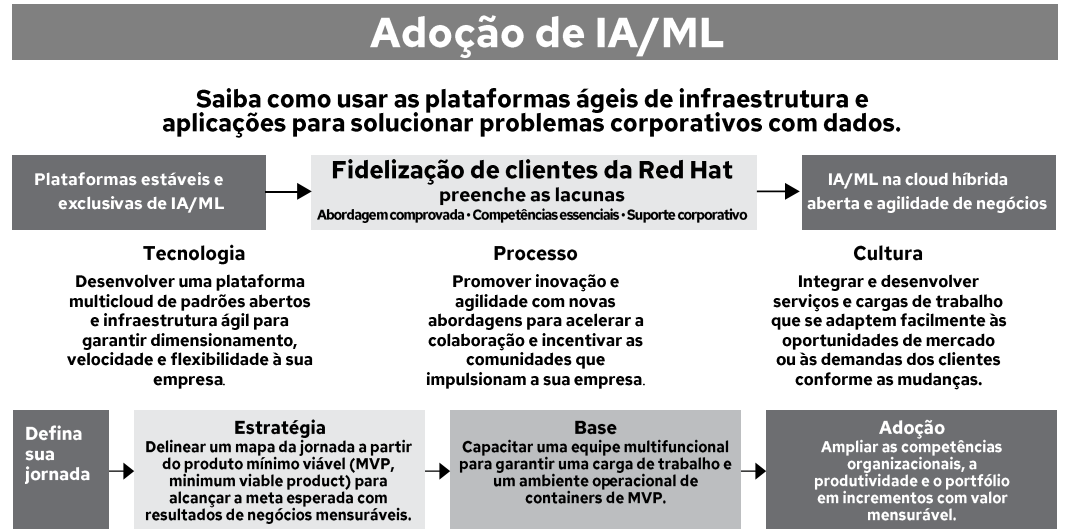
Adoção de IA/ML

Saiba como usar as plataformas ágeis de infraestrutura e aplicações para solucionar problemas corporativos com dados.

Plataformas estáveis e exclusivas de IA/ML

Fidelização de clientes da Red Hat
preenche as lacunas
Abordagem comprovada • Competências essenciais • Suporte corporativo

IA/ML na cloud híbrida aberta e agilidade de negócios

Tecnologia
Desenvolver uma plataforma multicloud de padrões abertos e infraestrutura ágil para garantir dimensionamento, velocidade e flexibilidade à sua empresa.

Processo
Promover inovação e agilidade com novas abordagens para acelerar a colaboração e incentivar as comunidades que impulsionam a sua empresa.

Cultura
Integrar e desenvolver serviços e cargas de trabalho que se adaptem facilmente às oportunidades de mercado ou às demandas dos clientes conforme as mudanças.

Defina sua jornada

Estratégia
Delinear um mapa da jornada a partir do produto mínimo viável (MVP, minimum viable product) para alcançar a meta esperada com resultados de negócios mensuráveis.

Base
Capacitar uma equipe multifuncional para garantir uma carga de trabalho e um ambiente operacional de containers de MVP.

Adoção
Ampliar as competências organizacionais, a produtividade e o portfólio em incrementos com valor mensurável.